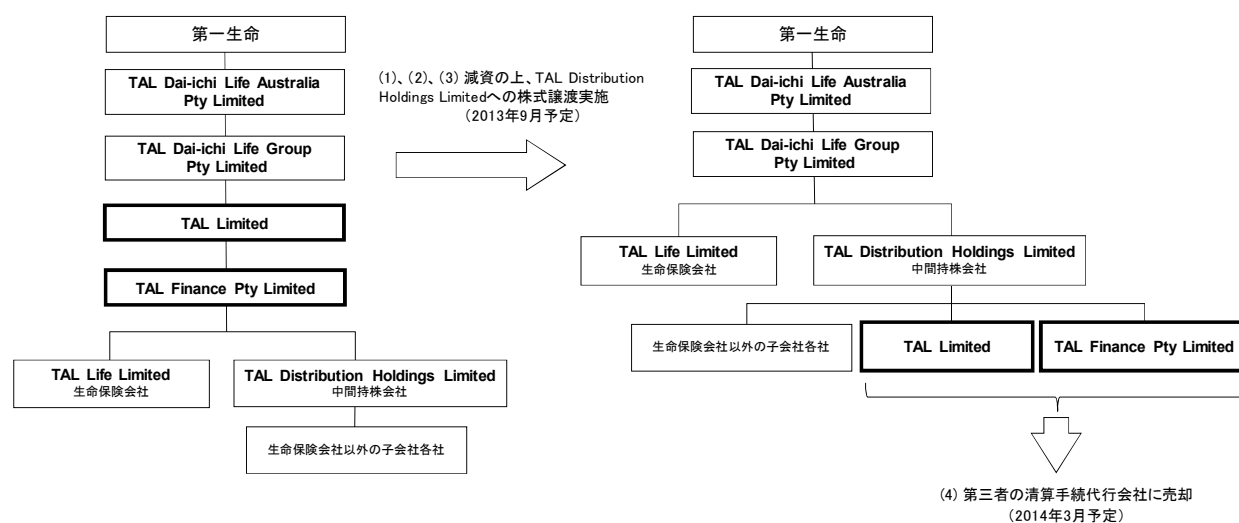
第一生命

TAL Dai-ichi Life Australia Pty Limited

TAL Dai-ichi Life Group Pty Limited

TAL Limited

TAL Finance Pty Limited

TAL Life Limited
生命保険会社

TAL Distribution Holdings Limited
中間持株会社

生命保険会社以外の子会社各社

(1)、(2)、(3) 減資の上、TAL Distribution Holdings Limitedへの株式譲渡実施
(2013年9月予定)

第一生命

TAL Dai-ichi Life Australia Pty Limited

TAL Dai-ichi Life Group Pty Limited

TAL Life Limited
生命保険会社

TAL Distribution Holdings Limited
中間持株会社

生命保険会社以外の子会社各社

TAL Limited

TAL Finance Pty Limited

(4) 第三者の清算手続代行会社に売却
(2014年3月予定)